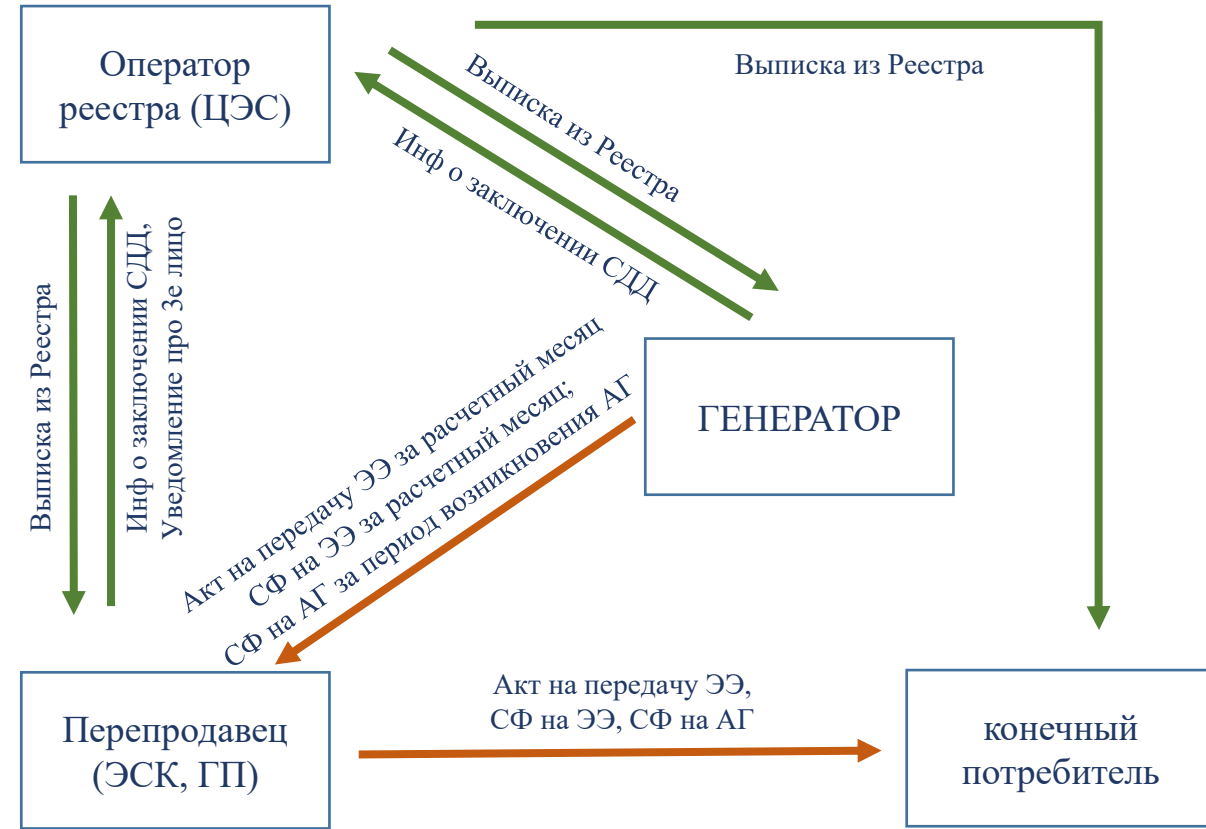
Оператор реестра (ЦЭС)

Выписка из Реестра

Выписка из Реестра

Инф о заключении СДД

Выписка из Реестра

Инф о заключении СДД, Уведомление про 3е лицо

ГЕНЕРАТОР

Акт на передачу ЭЭ за расчетный месяц
СФ на ЭЭ за расчетный месяц;
СФ на АГ за период возникновения АГ

Перепродавец (ЭСК, ГП)

Акт на передачу ЭЭ,
СФ на ЭЭ, СФ на АГ

конечный потребитель